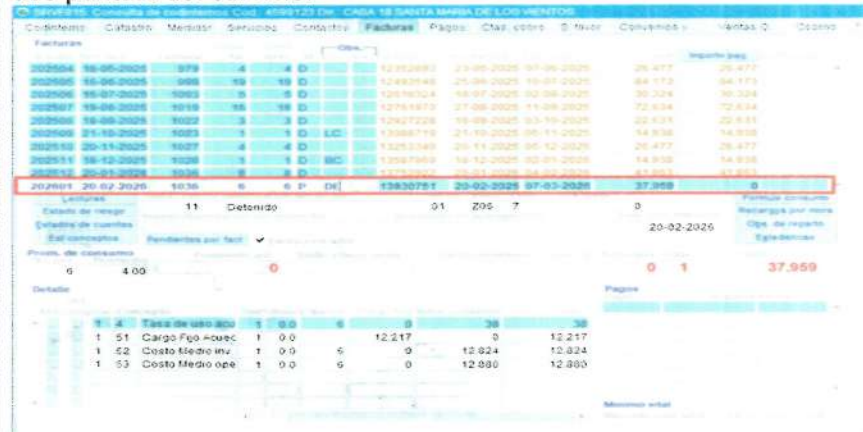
SRVF015. Consulta de codintemos Cod. 4599123 Dir. CASA 18 SANTA MARIA DE LOS VIENTOS

Codinternos | Catastro | Medidas | Servicios | Contactos | Facturas | Pagos | Ctas. cobro | S. favor | Convenios | Ventas O | Cobros

Facturas

Obs.

Importe pag.

| | | | | | | | | | | |
|---|---|---|---|---|---|---|---|---|---|---|
| 202504 | 16-05-2025 | 979 | 4 | 4 | D | | 12352882 | 23-05-2025 | 07-06-2025 | 26.477 | 26.477 |
| 202505 | 16-06-2025 | 999 | 10 | 10 | D | | 12493548 | 25-06-2025 | 10-07-2025 | 64.173 | 64.173 |
| 202506 | 16-07-2025 | 1003 | 5 | 5 | D | | 12616324 | 18-07-2025 | 02-08-2025 | 30.324 | 30.324 |
| 202507 | 19-08-2025 | 1019 | 16 | 16 | D | | 12761973 | 27-08-2025 | 11-09-2025 | 72.534 | 72.534 |
| 202508 | 18-09-2025 | 1022 | 3 | 3 | D | | 12927226 | 18-09-2025 | 03-10-2025 | 22.531 | 22.531 |
| 202509 | 21-10-2025 | 1023 | 1 | 1 | D | LC | 13088719 | 21-10-2025 | 05-11-2025 | 14.938 | 14.938 |
| 202510 | 20-11-2025 | 1027 | 4 | 4 | D | | 13253349 | 20-11-2025 | 05-12-2025 | 26.477 | 26.477 |
| 202511 | 18-12-2025 | 1028 | 1 | 1 | D | BC | 13587969 | 18-12-2025 | 02-01-2026 | 14.938 | 14.938 |
| 202512 | 20-01-2026 | 1036 | 8 | 8 | D | | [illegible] | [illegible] | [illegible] | 47.863 | 47.863 |
| 202601 | 20-02-2026 | 1036 | 6 | 6 | P | DE | 13830751 | 20-02-2026 | 07-03-2026 | 37.959 | 0 |

Lecturas | 11 | Detenido | 01 | Z05 | 7 | 0 | Fórmula consumo
Estado de riesgo | Recargos por mora
Detalles de cuentas | 20-02-2026 | Ope. de reparto
Ext conceptos | Pendientes por fact ✔ | Egresdencias

Prom. de consumo
6 | 4.00 | 0 | 0 | 1 | 37.959

Detalle | Pagos

| | | | | | | | | |
|---|---|---|---|---|---|---|---|---|
| 1 | 4 | Tasa de uso acu | 1 | 0.0 | 6 | 0 | 38 | 38 |
| 1 | 51 | Cargo Fijo Acuec | 1 | 0.0 | | 12.217 | 0 | 12.217 |
| 1 | 52 | Costo Medio inv | 1 | 0.0 | 6 | 0 | 12.824 | 12.824 |
| 1 | 53 | Costo Medio ope | 1 | 0.0 | 6 | 0 | 12.880 | 12.880 |

Mensaje vital